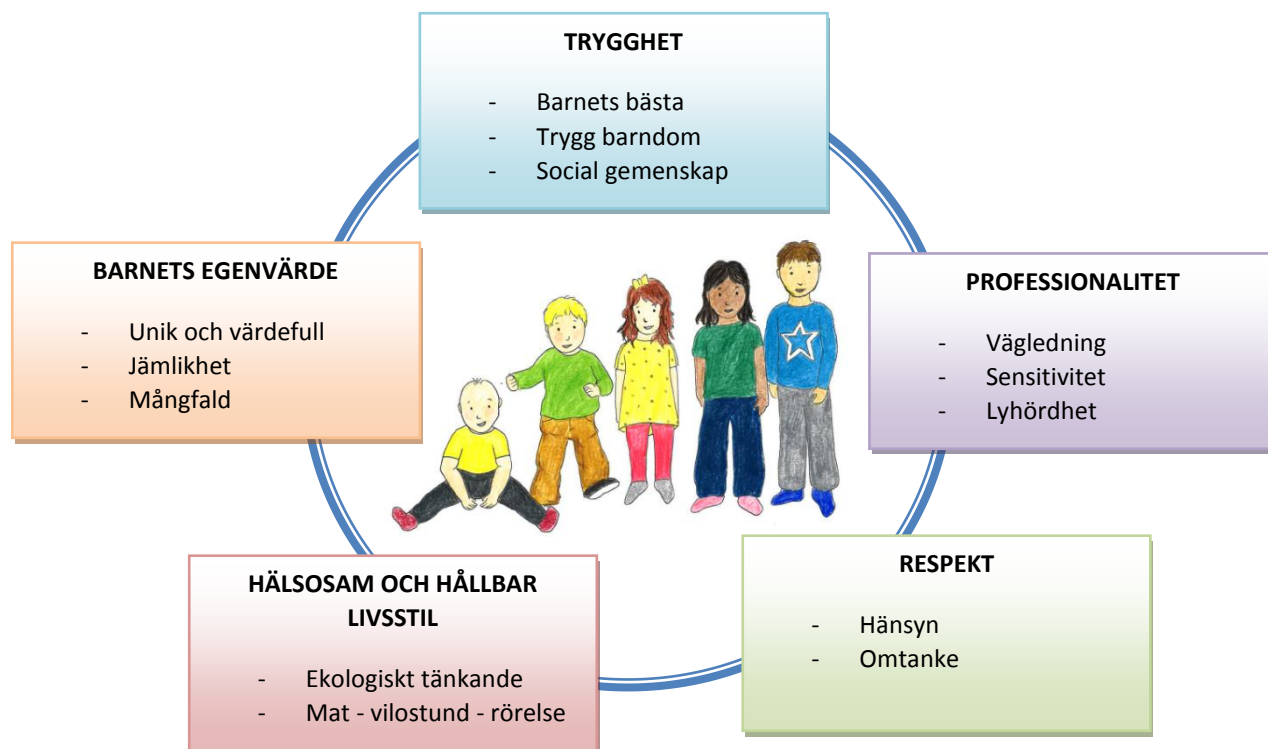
TRYGGHET

- Barnets bästa
- Trygg barndom
- Social gemenskap

BARNETS EGENVÄRDE

- Unik och värdefull
- Jämlikhet
- Mångfald

PROFESSIONALITET

- Vägledning
- Sensitivitet
- Lyhördhet

HÄLSOSAM OCH HÅLLBAR LIVSSTIL

- Ekologiskt tänkande
- Mat - vilostund - rörelse

RESPEKT

- Hänsyn
- Omtanke